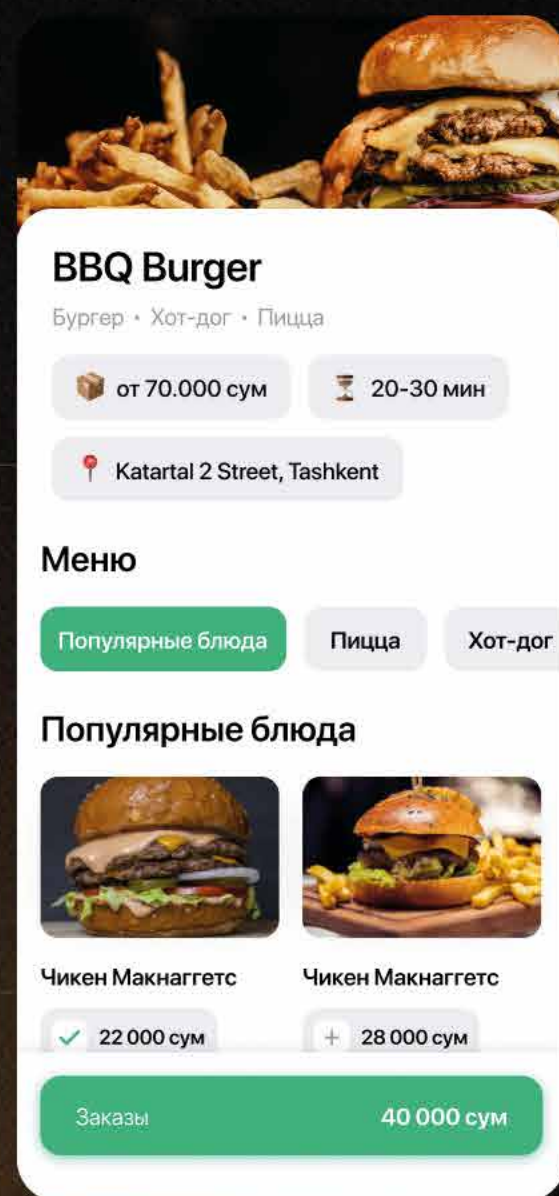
BBQ Burger

Бургер • Хот-дог • Пицца

от 70.000 сум

20-30 мин

Katartal 2 Street, Tashkent

Меню

Популярные блюда

Пицца

Хот-дог

Популярные блюда

Чикен Макнаггетс

22 000 сум

Чикен Макнаггетс

+ 28 000 сум

Заказы

40 000 сум